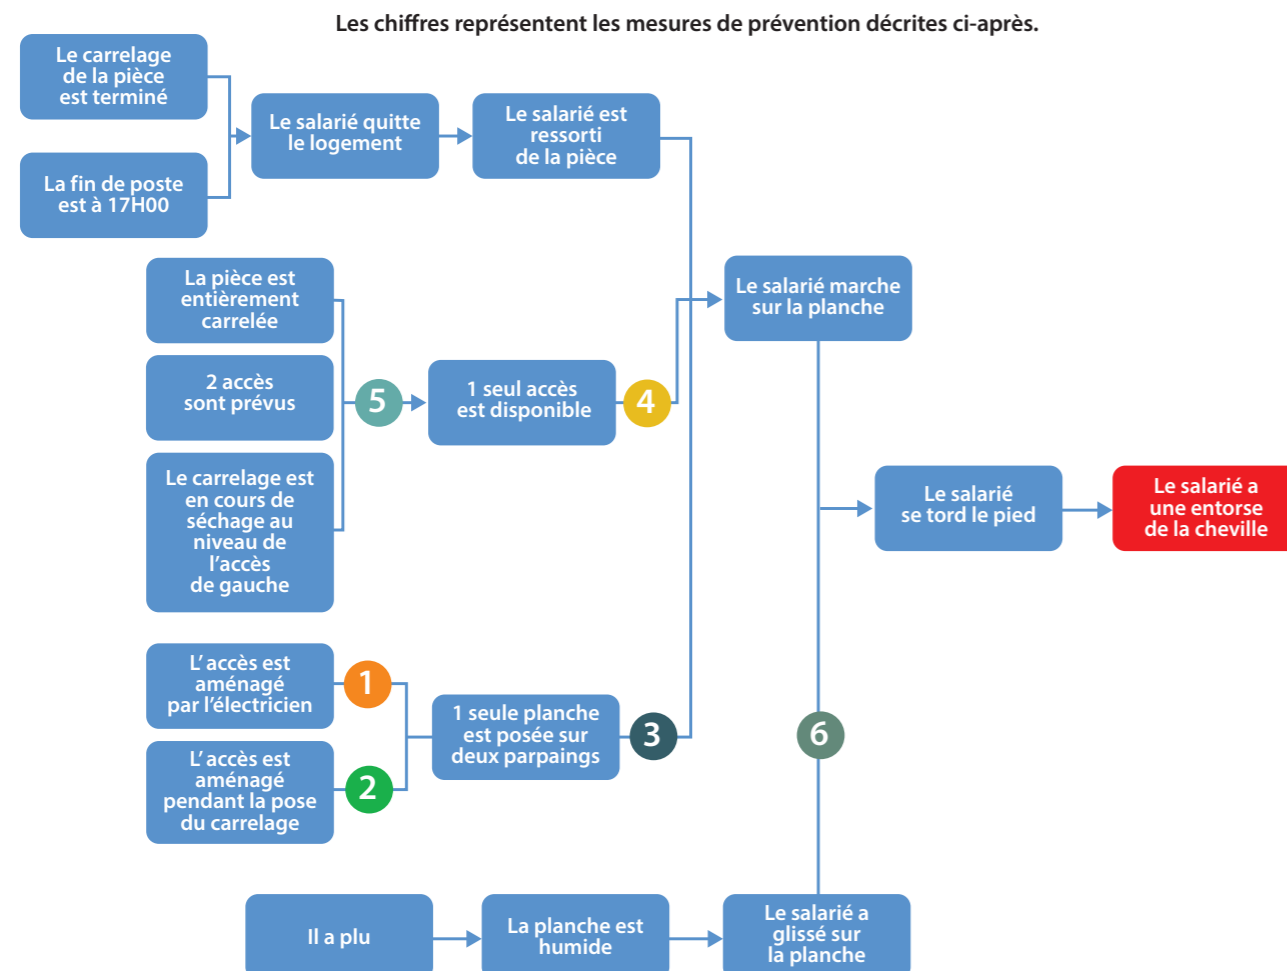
Les chiffres représentent les mesures de prévention décrites ci-après.

Le carrelage de la pièce est terminé

La fin de poste est à 17H00

Le salarié quitte le logement

Le salarié est ressorti de la pièce

La pièce est entièrement carrelée

2 accès sont prévus

Le carrelage est en cours de séchage au niveau de l'accès de gauche

5

1 seul accès est disponible

4

Le salarié marche sur la planche

Le salarié se tord le pied

Le salarié a une entorse de la cheville

L'accès est aménagé par l'électricien

1

L'accès est aménagé pendant la pose du carrelage

2

1 seule planche est posée sur deux parpaings

3

6

Il a plu

La planche est humide

Le salarié a glissé sur la planche